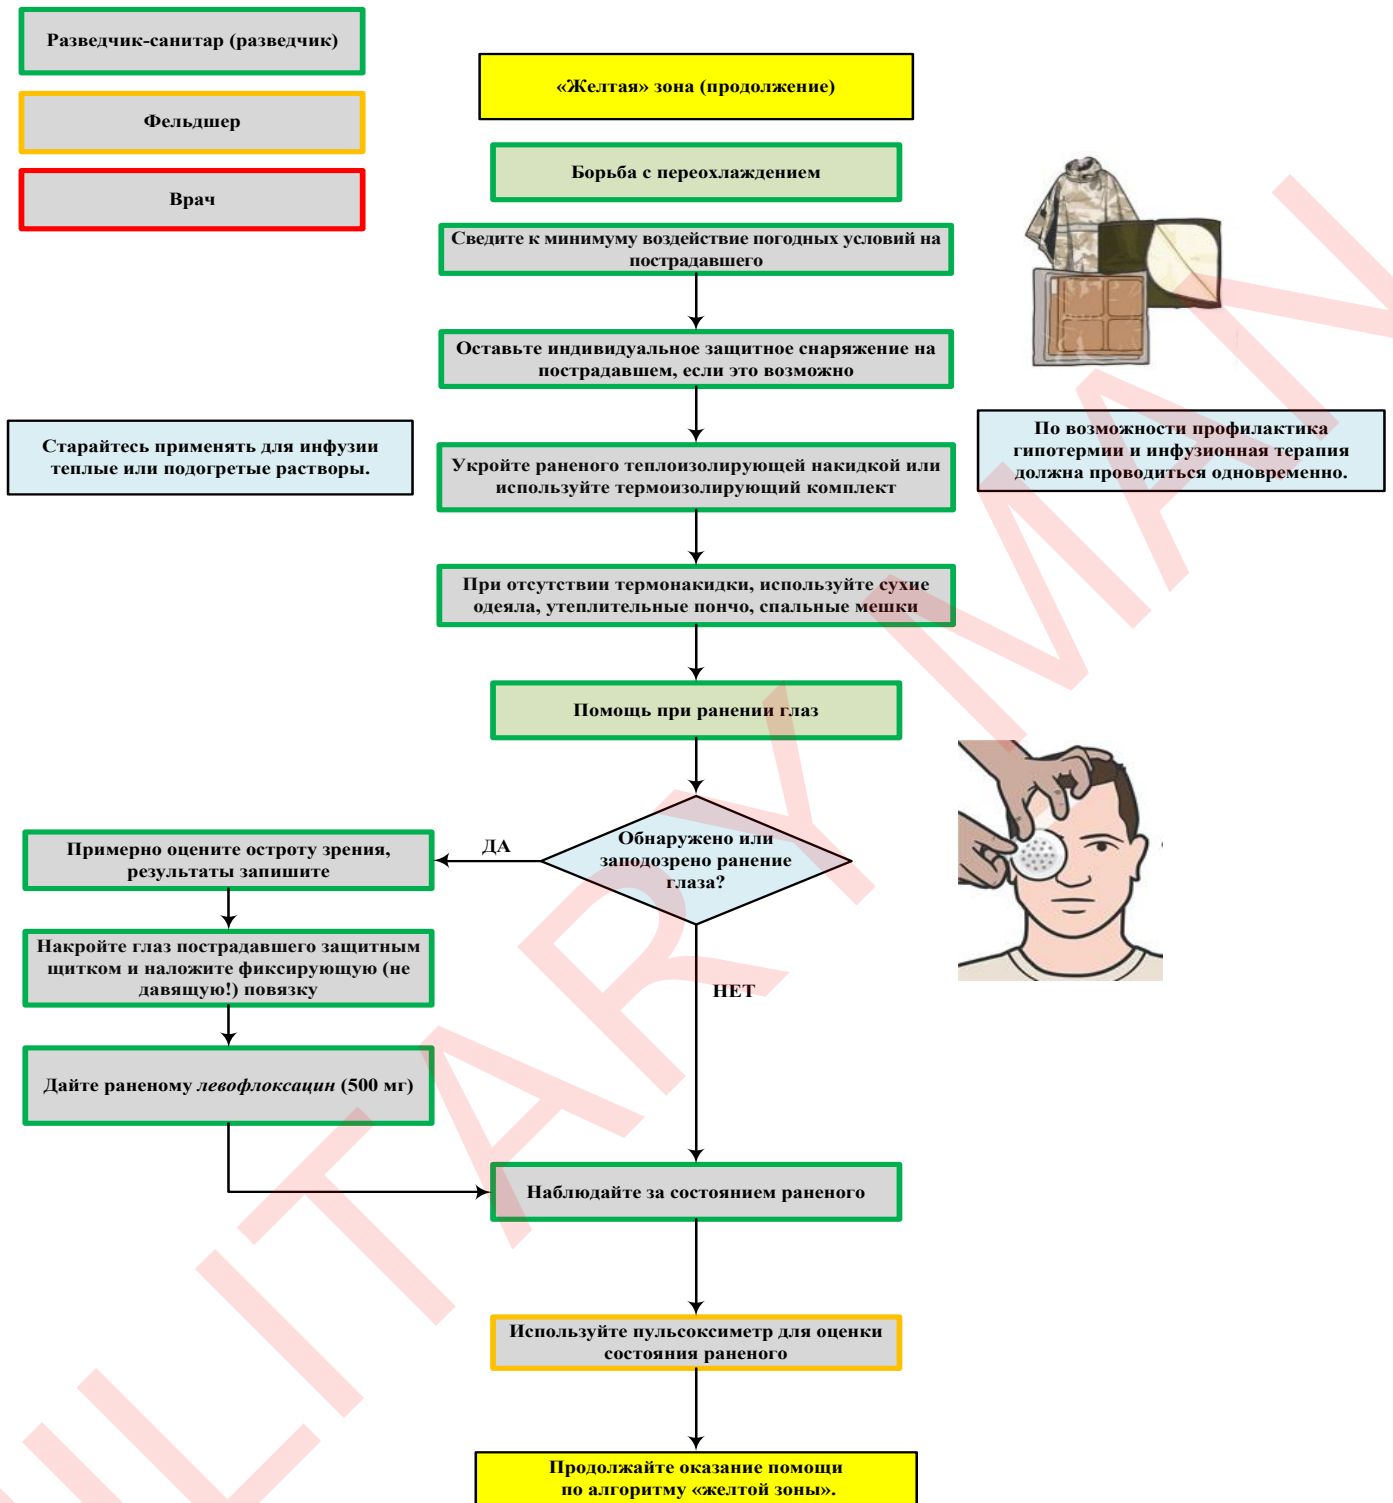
Разведчик-санитар (разведчик)

Фельдшер

Врач

«Желтая» зона (продолжение)

Борьба с переохлаждением

Сведите к минимуму воздействие погодных условий на пострадавшего

Оставьте индивидуальное защитное снаряжение на пострадавшем, если это возможно

Старайтесь применять для инфузии теплые или подогретые растворы.

Укройте раненого теплоизолирующей накидкой или используйте термоизолирующий комплект

По возможности профилактика гипотермии и инфузионная терапия должна проводиться одновременно.

При отсутствии термонакидки, используйте сухие одеяла, утеплительные пончо, спальные мешки

Помощь при ранении глаз

Обнаружено или заподозрено ранение глаза?

ДА

Примерно оцените остроту зрения, результаты запишите

Накройте глаз пострадавшего защитным щитком и наложите фиксирующую (не давящую!) повязку

НЕТ

Дайте раненому *левофлоксацин* (500 мг)

Наблюдайте за состоянием раненого

Используйте пульсоксиметр для оценки состояния раненого

Продолжайте оказание помощи по алгоритму «желтой зоны».

MILITARY MAN